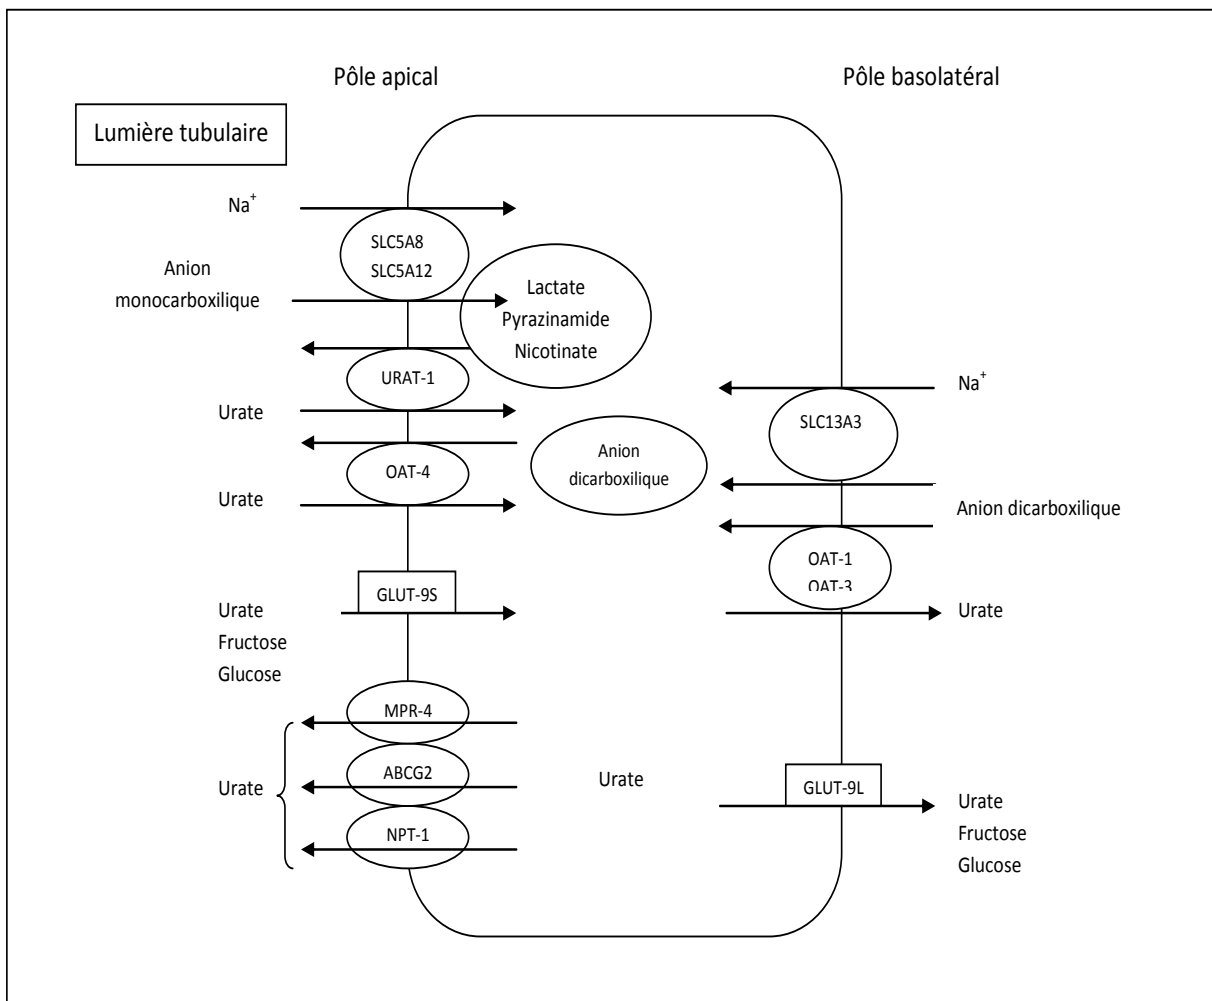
Pôle apical

Pôle basolatéral

Lumière tubulaire

$Na^+$

SLC5A8
SLC5A12

Anion monocarboxilique

Lactate
Pyrazinamide
Nicotinate

URAT-1

$Na^+$

Urate

SLC13A3

Anion dicarboxilique

OAT-4

Urate

Anion dicarboxilique

OAT-1
OAT-3

GLUT-9S

Urate
Fructose
Glucose

Urate

MPR-4

ABCG2

Urate

Urate

GLUT-9L

Urate
Fructose
Glucose

NPT-1